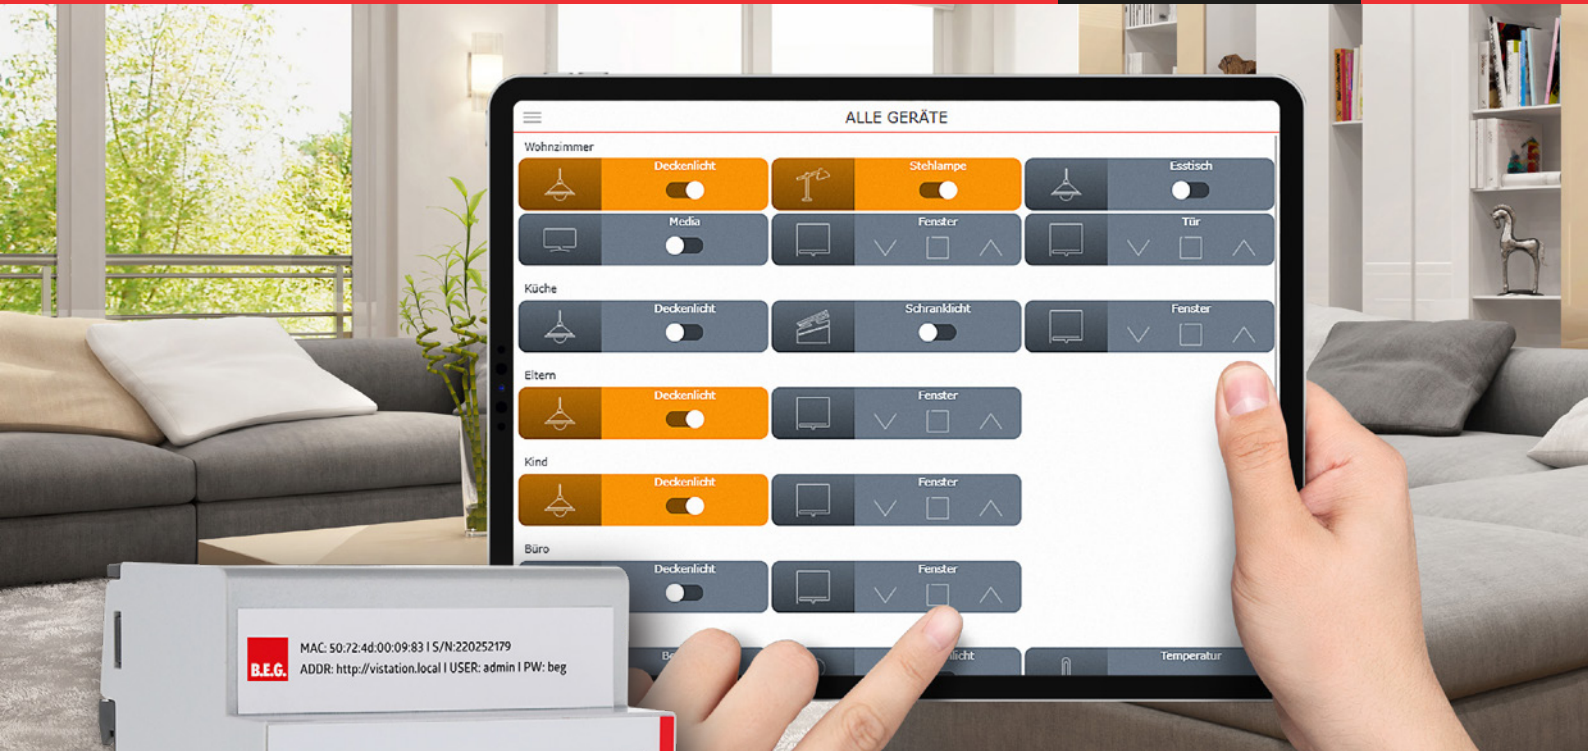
ALLE GERÄTE

Wohnzimmer

Deckenlicht

Stehlampe

Esstisch

Media

Fenster

Tür

Küche

Deckenlicht

Schranklicht

Fenster

Eltern

Deckenlicht

Fenster

Kind

Deckenlicht

Fenster

Büro

Deckenlicht

Fenster

Be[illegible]

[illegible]licht

Temperatur

MAC: 50:72:4d:00:09:83 I S/N:220252179
ADDR: http://vistation.local I USER: admin I PW: beg

B.E.G.